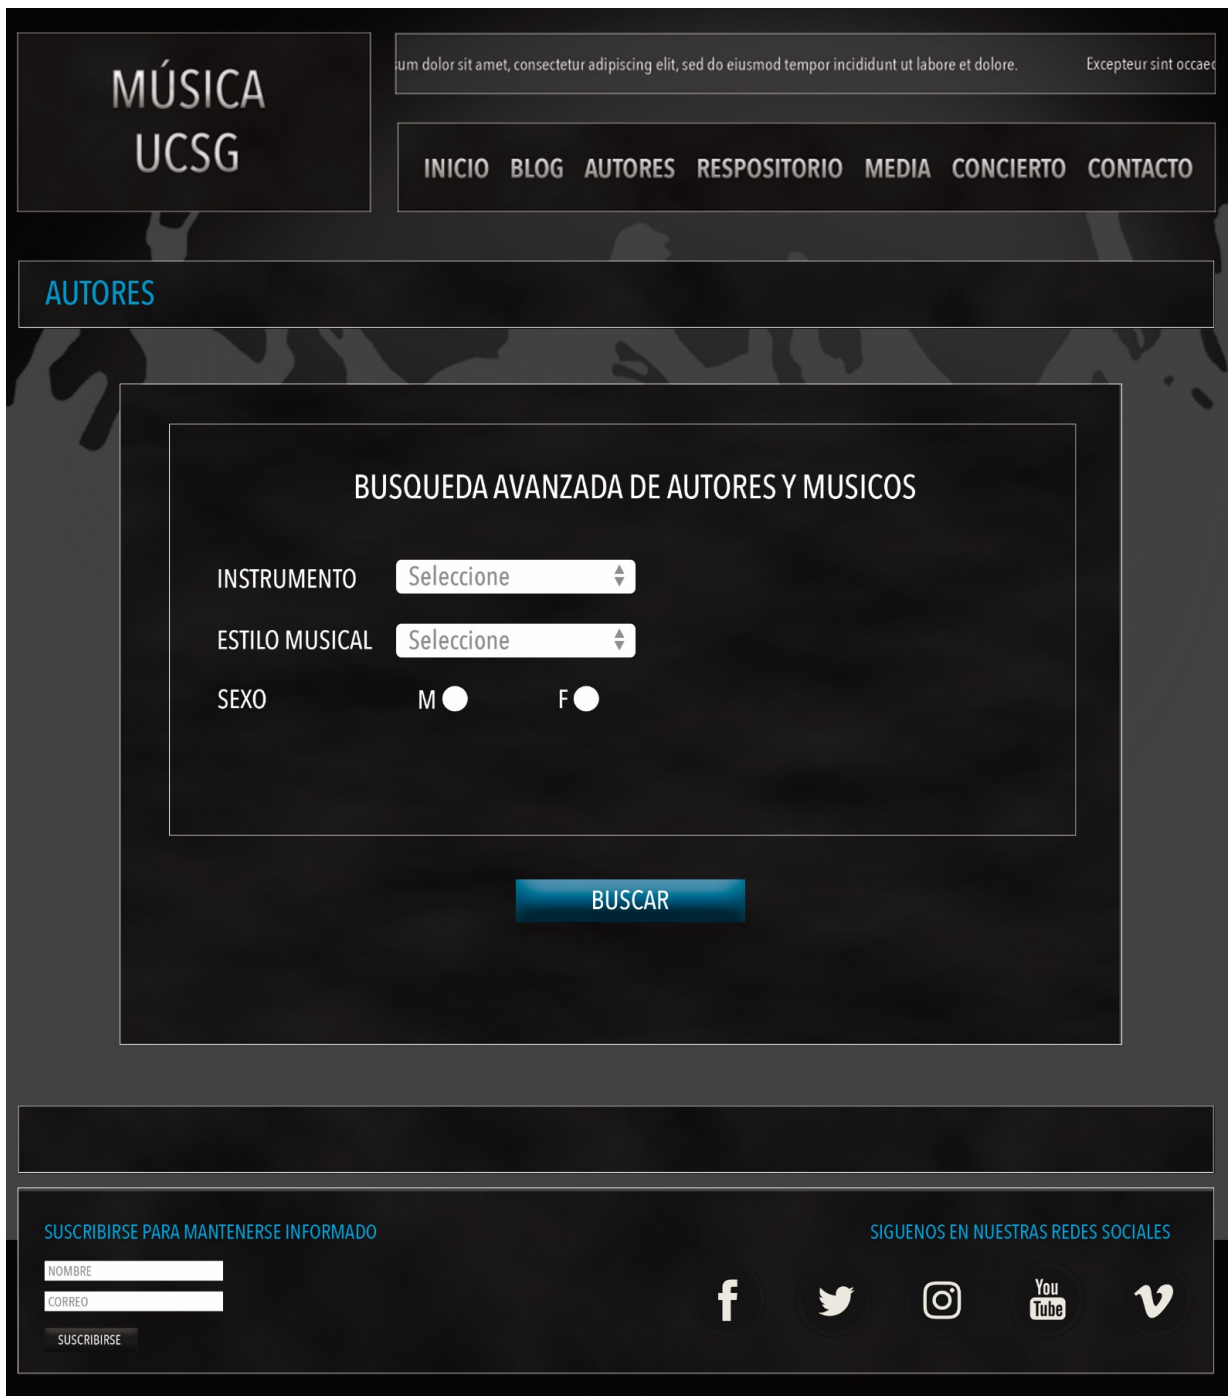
MÚSICA UCSG

um dolor sit amet, consectetur adipiscing elit, sed do eiusmod tempor incididunt ut labore et dolore. Excepteur sint occaec

INICIO BLOG AUTORES RESPOSITORIO MEDIA CONCIERTO CONTACTO

AUTORES

BUSQUEDA AVANZADA DE AUTORES Y MUSICOS

INSTRUMENTO Seleccione

ESTILO MUSICAL Seleccione

SEXO M F

BUSCAR

SUSCRIBIRSE PARA MANTENERSE INFORMADO

NOMBRE

CORREO

SUSCRIBIRSE

SIGUENOS EN NUESTRAS REDES SOCIALES

f

You Tube

v